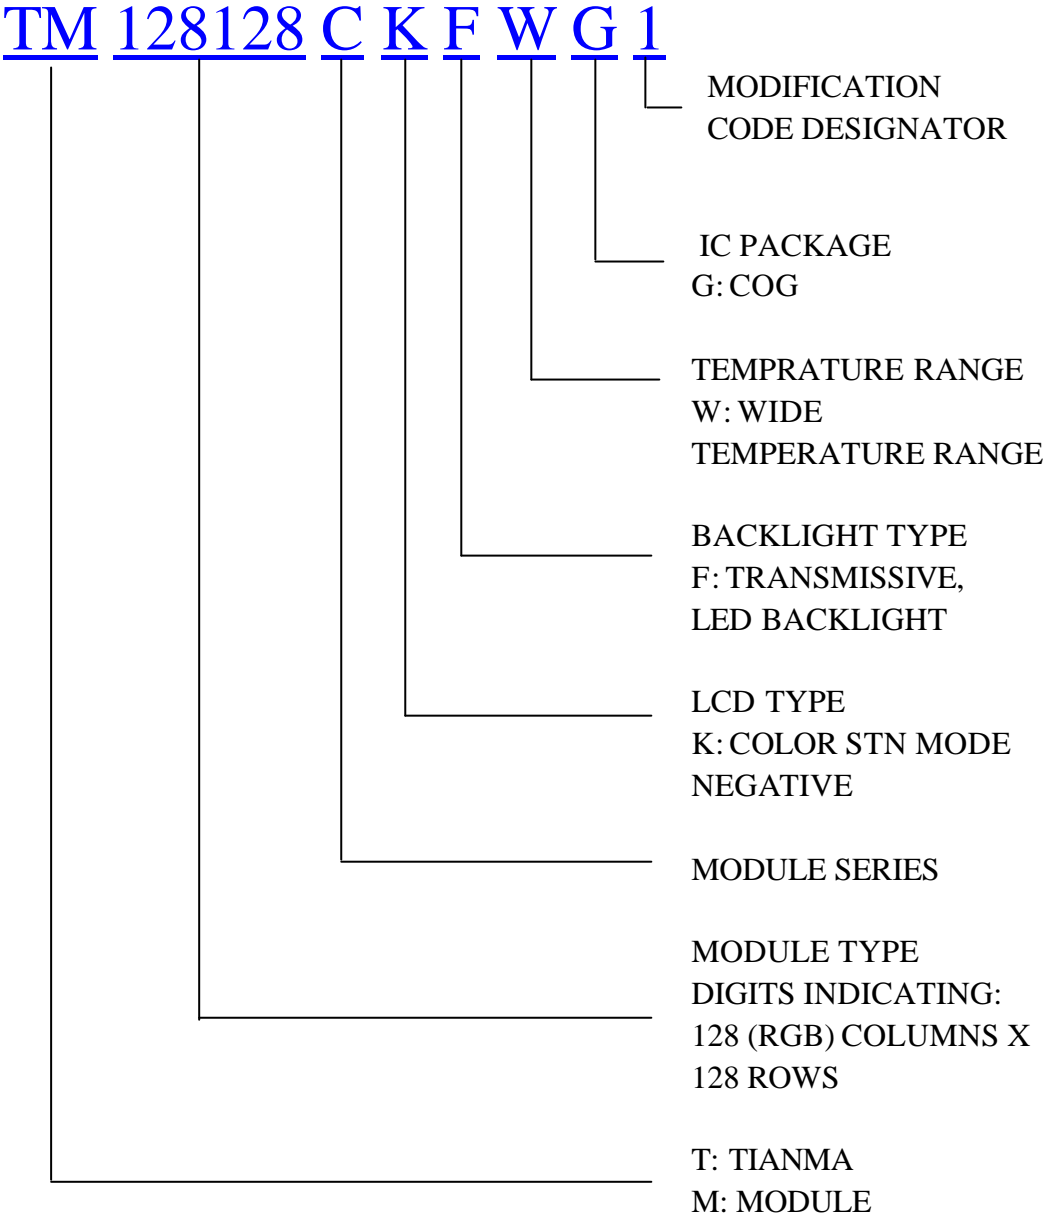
TM 128128 C K F W G 1

MODIFICATION CODE DESIGNATOR

IC PACKAGE
G: COG

TEMPRATURE RANGE
W: WIDE TEMPERATURE RANGE

BACKLIGHT TYPE
F: TRANSMISSIVE, LED BACKLIGHT

LCD TYPE
K: COLOR STN MODE NEGATIVE

MODULE SERIES

MODULE TYPE
DIGITS INDICATING:
128 (RGB) COLUMNS X 128 ROWS

T: TIANMA
M: MODULE